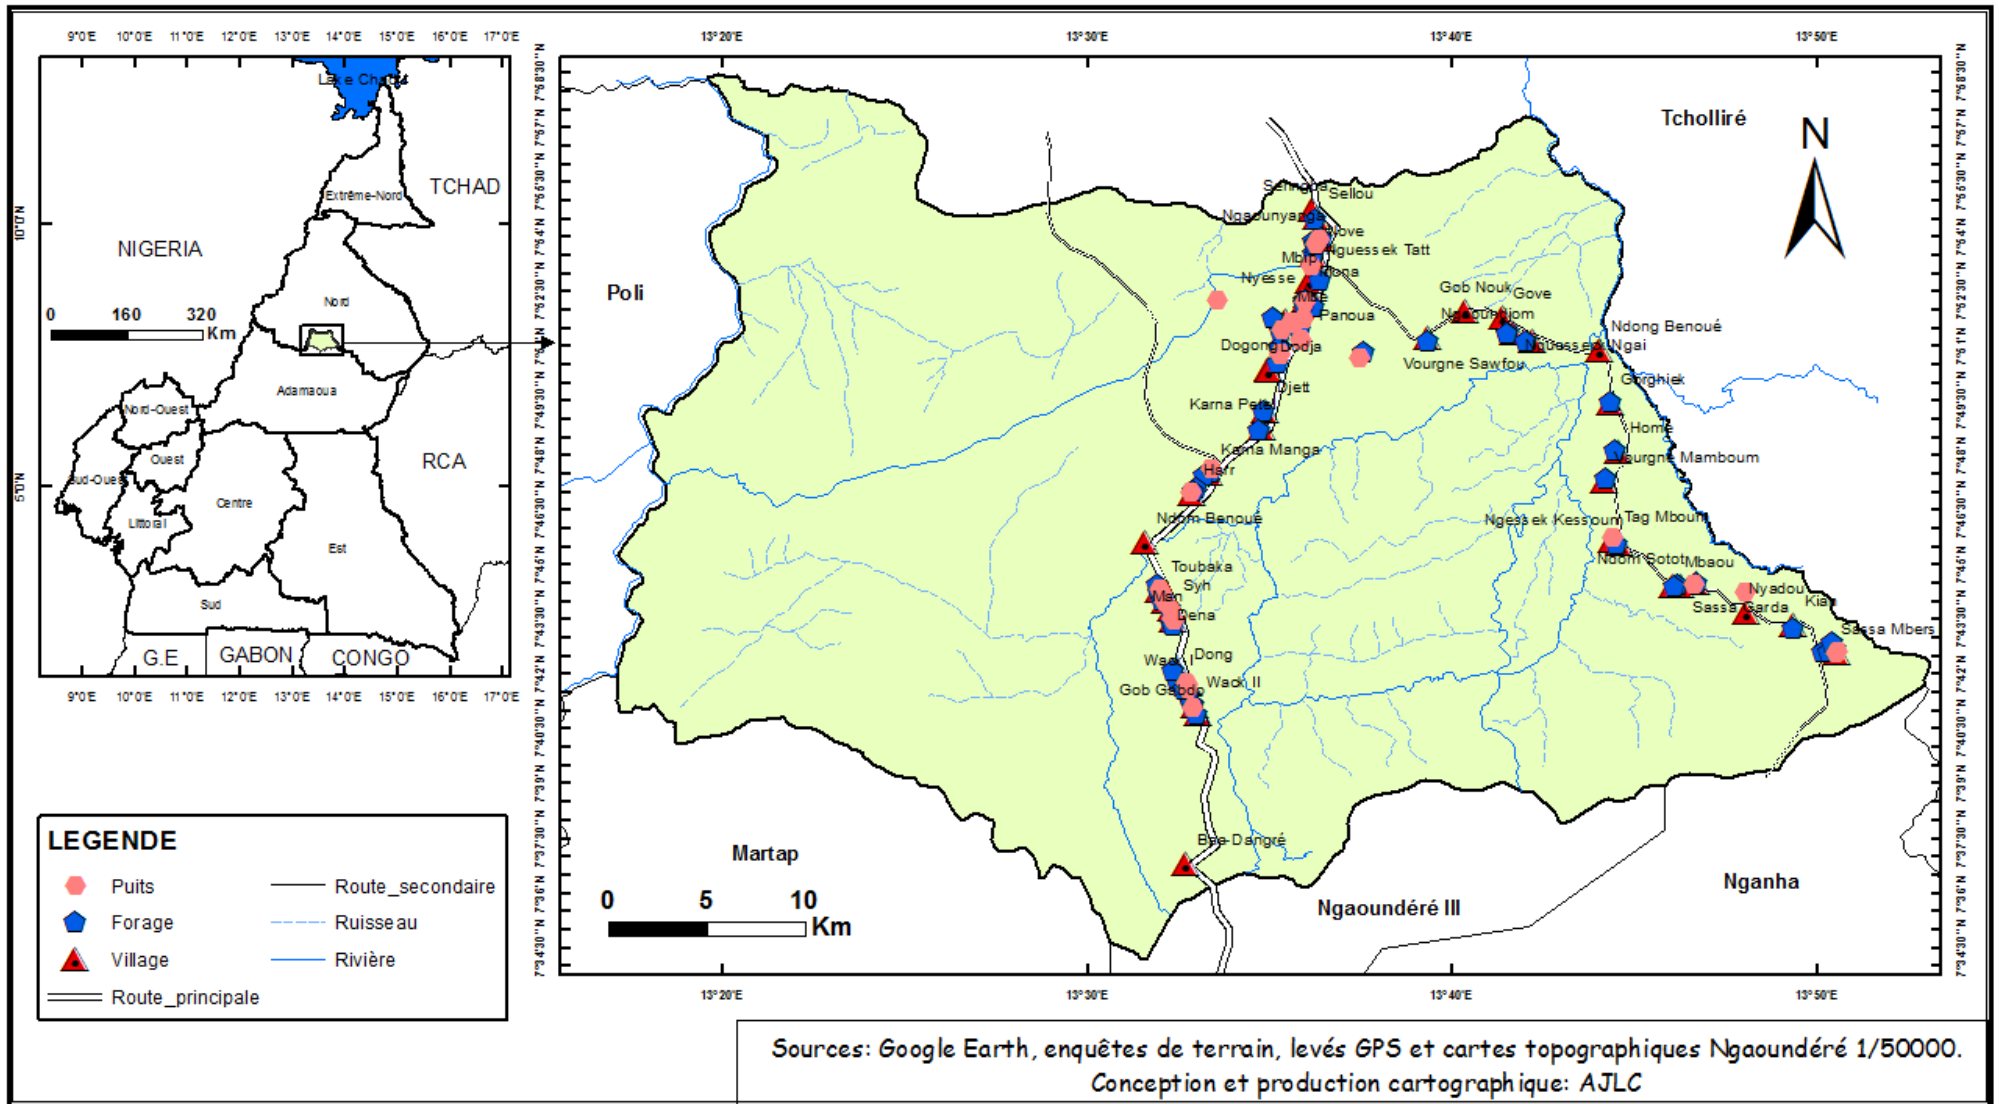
9°0'E 10°0'E 11°0'E 12°0'E 13°0'E 14°0'E 15°0'E 16°0'E 17°0'E

Lake Chad

Extrême-Nord

TCHAD

10°0'N

NIGERIA

0 160 320 Km

Nord

Adamaoua

Nord-Ouest

Ouest

Sud-Ouest

Littoral

Centre

RCA

Est

5°0'N

Sud

G.E GABON CONGO

9°0'E 10°0'E 11°0'E 12°0'E 13°0'E 14°0'E 15°0'E 16°0'E 17°0'E

LEGENDE

Puits

Forage

Village

Route_principale

Route_secondaire

Ruisseau

Rivière

13°20'E 13°30'E 13°40'E 13°50'E

Tchollïré

N

Poli

Sellou

Ngaounyanga

Nove

Nguessek Tatt

Mbip

Nyesse

Panoua

Gob Nouk

Gove

Ndong Benoué

Ngai

Dogon Dodja

Vourgne Sawfou

Djett

Gorghiek

Karna Petel

Home

Karna Manga

Vourgne Mamboum

Harr

Ndom Benoue

Ngessek Kessoum

Tag Mboum

Toubaka

Syh

Ndom

Sotot

Mbaou

Man

Dena

Nyadou

Sassa Garda

Kia

Sassa Mbers

Wack I

Dong

Wack II

Gob Gabdo

Martap

Bao Dangré

0 5 10 Km

Ngaoundéré III

Nganha

13°20'E 13°30'E 13°40'E 13°50'E

7°58'30"N 7°57'N 7°55'30"N 7°54'N 7°52'30"N 7°51'N 7°49'30"N 7°48'N 7°46'30"N 7°45'N 7°43'30"N 7°42'N 7°40'30"N 7°39'N 7°37'30"N 7°36'N 7°34'30"N

Sources: Google Earth, enquêtes de terrain, levés GPS et cartes topographiques Ngaoundéré 1/50000.
Conception et production cartographique: AJLC